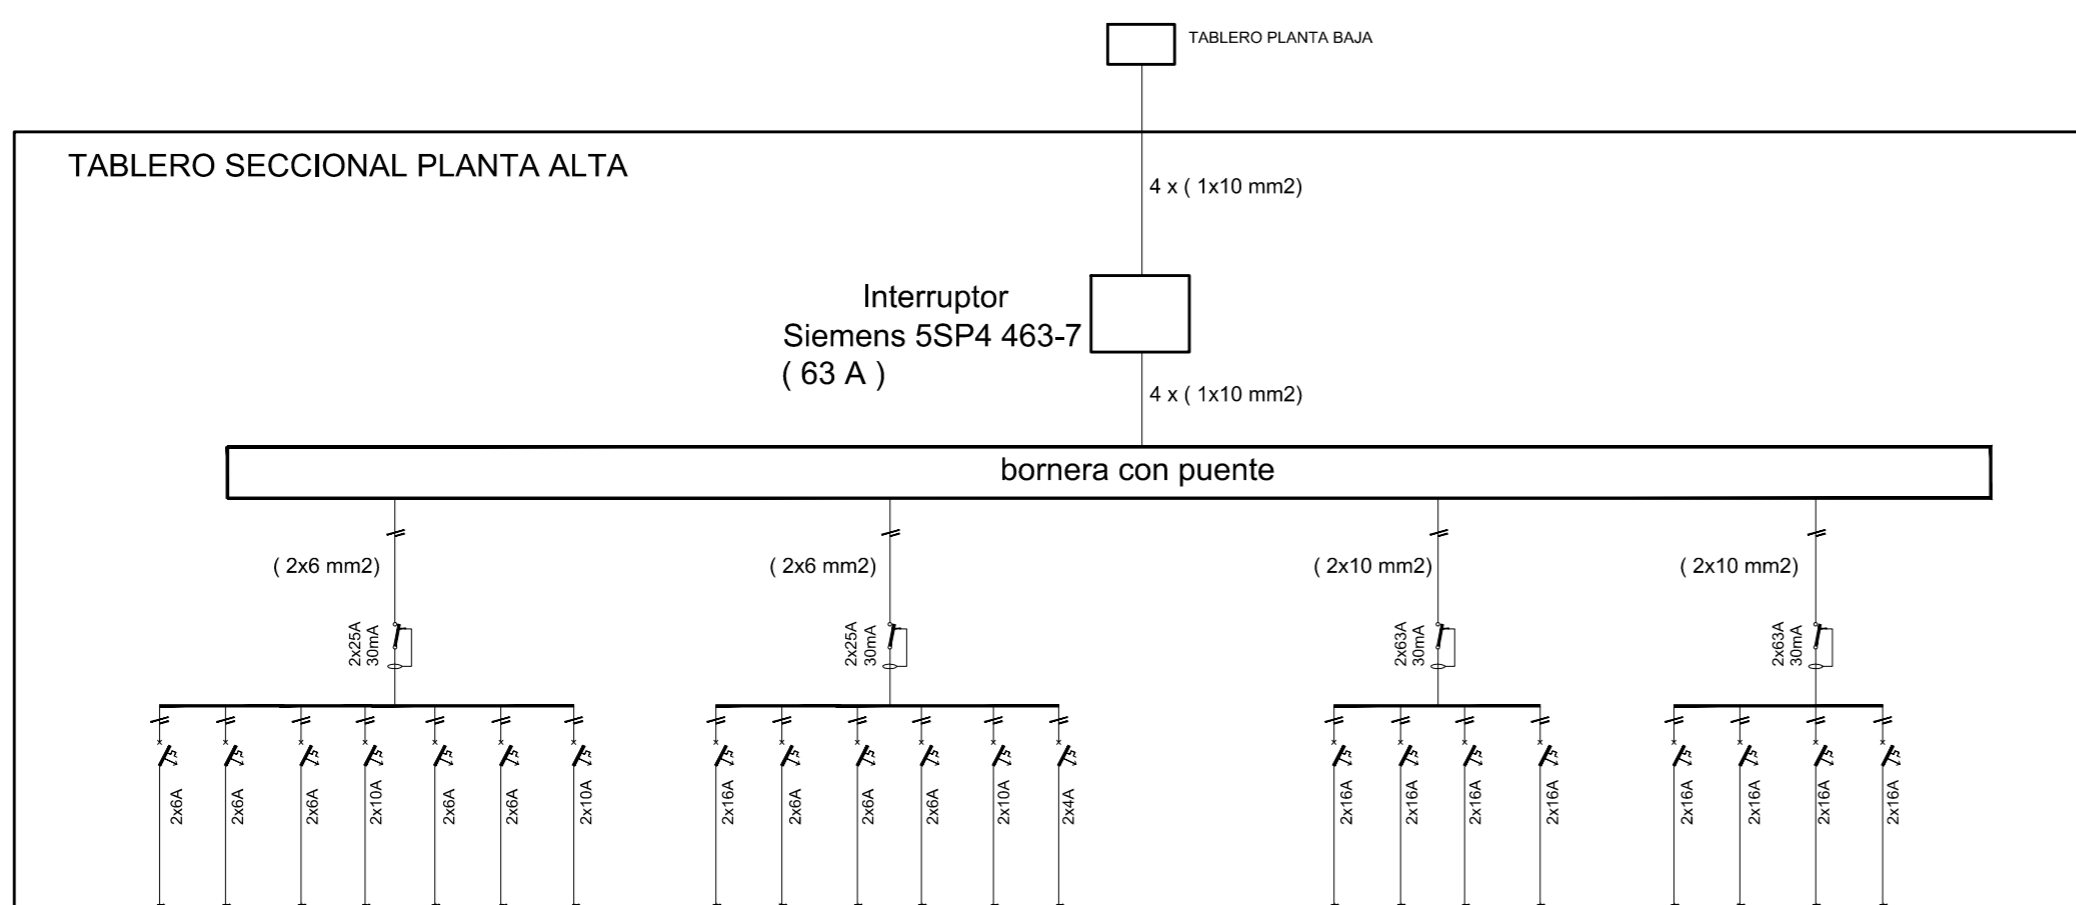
TABLERO PLANTA BAJA

TABLERO SECCIONAL PLANTA ALTA

4 x ( 1x10 mm2)

Interruptor
Siemens 5SP4 463-7
( 63 A )

4 x ( 1x10 mm2)

bornera con puente

( 2x6 mm2)

( 2x6 mm2)

( 2x10 mm2)

( 2x10 mm2)

2x25A 30mA

2x25A 30mA

2x63A 30mA

2x63A 30mA

2x6A
2x6A
2x6A
2x10A
2x6A
2x6A
2x10A

2x16A
2x6A
2x6A
2x6A
2x10A
2x4A

2x16A
2x16A
2x16A
2x16A

2x16A
2x16A
2x16A
2x16A